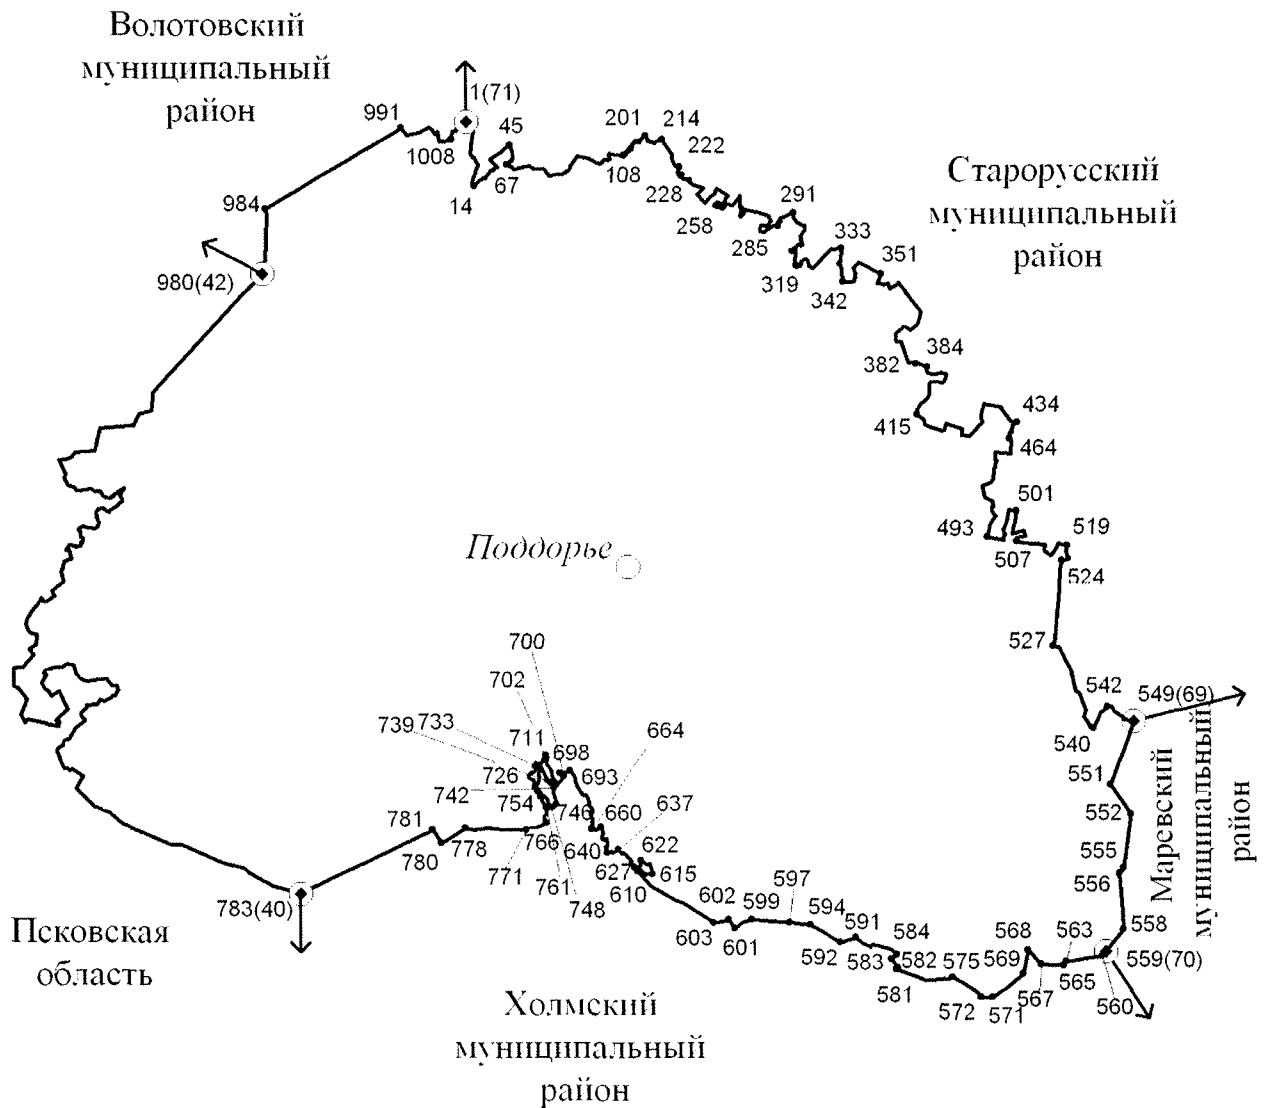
Волотовский муниципальный район

1(71)
991
1008
45
14
67
201
214
222
108
228
258
291
285
319
333
342
351

Старорусский муниципальный район

984
980(42)
382
384
415
434
464
501
493
507
519
524

Поддорье

527
542
549(69)
540

Маревский муниципальный район

700
702
739
733
711
698
664
726
693
742
754
746
660
637
781
766
640
622
780
778
771
761
748
627
610
615
602
599
597
594
591
584
603
601
592
583
582
575
568
569
563
581
572
571
567
565
560
559(70)
551
552
555
556
558
783(40)

Псковская область

Холмский муниципальный район